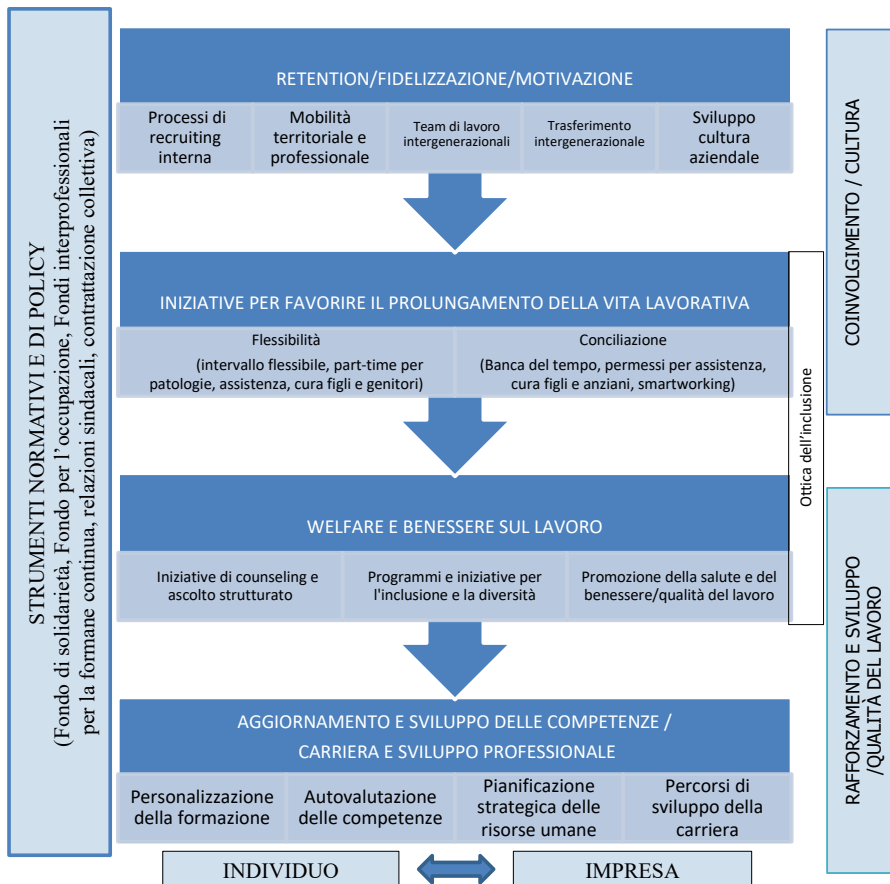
STRUMENTI NORMATIVI E DI POLICY
(Fondo di solidarietà, Fondo per l'occupazione, Fondi interprofessionali per la formane continua, relazioni sindacali, contrattazione collettiva)

RETENTION/FIDELIZZAZIONE/MOTIVAZIONE

Processi di recruiting interna

Mobilità territoriale e professionale

Team di lavoro intergenerazionali

Trasferimento intergenerazionale

Sviluppo cultura aziendale

INIZIATIVE PER FAVORIRE IL PROLUNGAMENTO DELLA VITA LAVORATIVA

Flessibilità
(intervallo flessibile, part-time per patologie, assistenza, cura figli e genitori)

Conciliazione
(Banca del tempo, permessi per assistenza, cura figli e anziani, smartworking)

WELFARE E BENESSERE SUL LAVORO

Iniziative di counseling e ascolto strutturato

Programmi e iniziative per l'inclusione e la diversità

Promozione della salute e del benessere/qualità del lavoro

AGGIORNAMENTO E SVILUPPO DELLE COMPETENZE / CARRIERA E SVILUPPO PROFESSIONALE

Personalizzazione della formazione

Autovalutazione delle competenze

Pianificazione strategica delle risorse umane

Percorsi di sviluppo della carriera

INDIVIDUO

IMPRESA

Ottica dell'inclusione

COINVOLGIMENTO / CULTURA

RAFFORZAMENTO E SVILUPPO /QUALITÀ DEL LAVORO